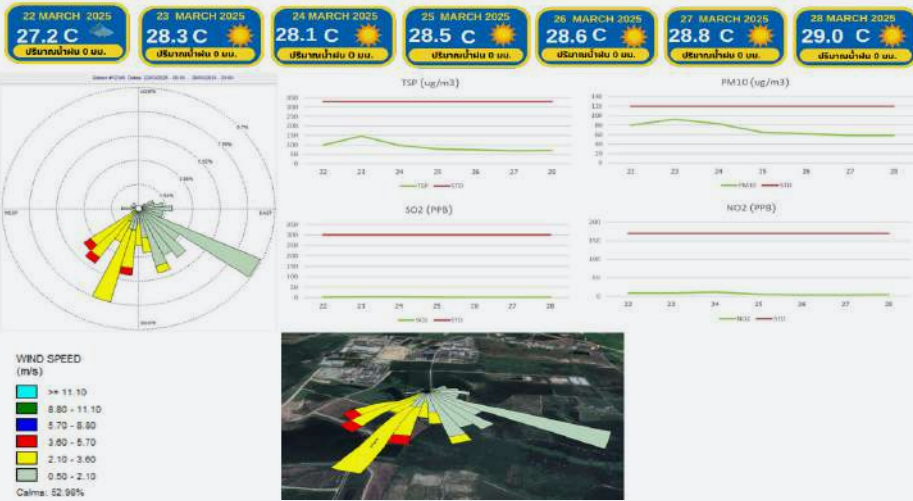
22 MARCH 2025
27.2 C
ปริมาณน้ำฝน 0 มม.

23 MARCH 2025
28.3 C
ปริมาณน้ำฝน 0 มม.

24 MARCH 2025
28.1 C
ปริมาณน้ำฝน 0 มม.

25 MARCH 2025
28.5 C
ปริมาณน้ำฝน 0 มม.

26 MARCH 2025
28.6 C
ปริมาณน้ำฝน 0 มม.

27 MARCH 2025
28.8 C
ปริมาณน้ำฝน 0 มม.

28 MARCH 2025
29.0 C
ปริมาณน้ำฝน 0 มม.

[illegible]

NORTH
WEST
EAST
SOUTH

TSP (ug/m3)
350 300 250 200 150 100 50 0
22 23 24 25 26 27 28
TSP STD

PM10 (ug/m3)
140 120 100 80 60 40 20 0
22 23 24 25 26 27 28
PM10 STD

SO2 (PPB)
350 300 250 200 150 100 50 0
22 23 24 25 26 27 28
SO2 STD

NO2 (PPB)
200 150 100 50 0
22 23 24 25 26 27 28
NO2 STD

WIND SPEED
(m/s)
>= 11.10
8.80 - 11.10
5.70 - 8.80
3.60 - 5.70
2.10 - 3.60
0.50 - 2.10
Calms: 52.98%